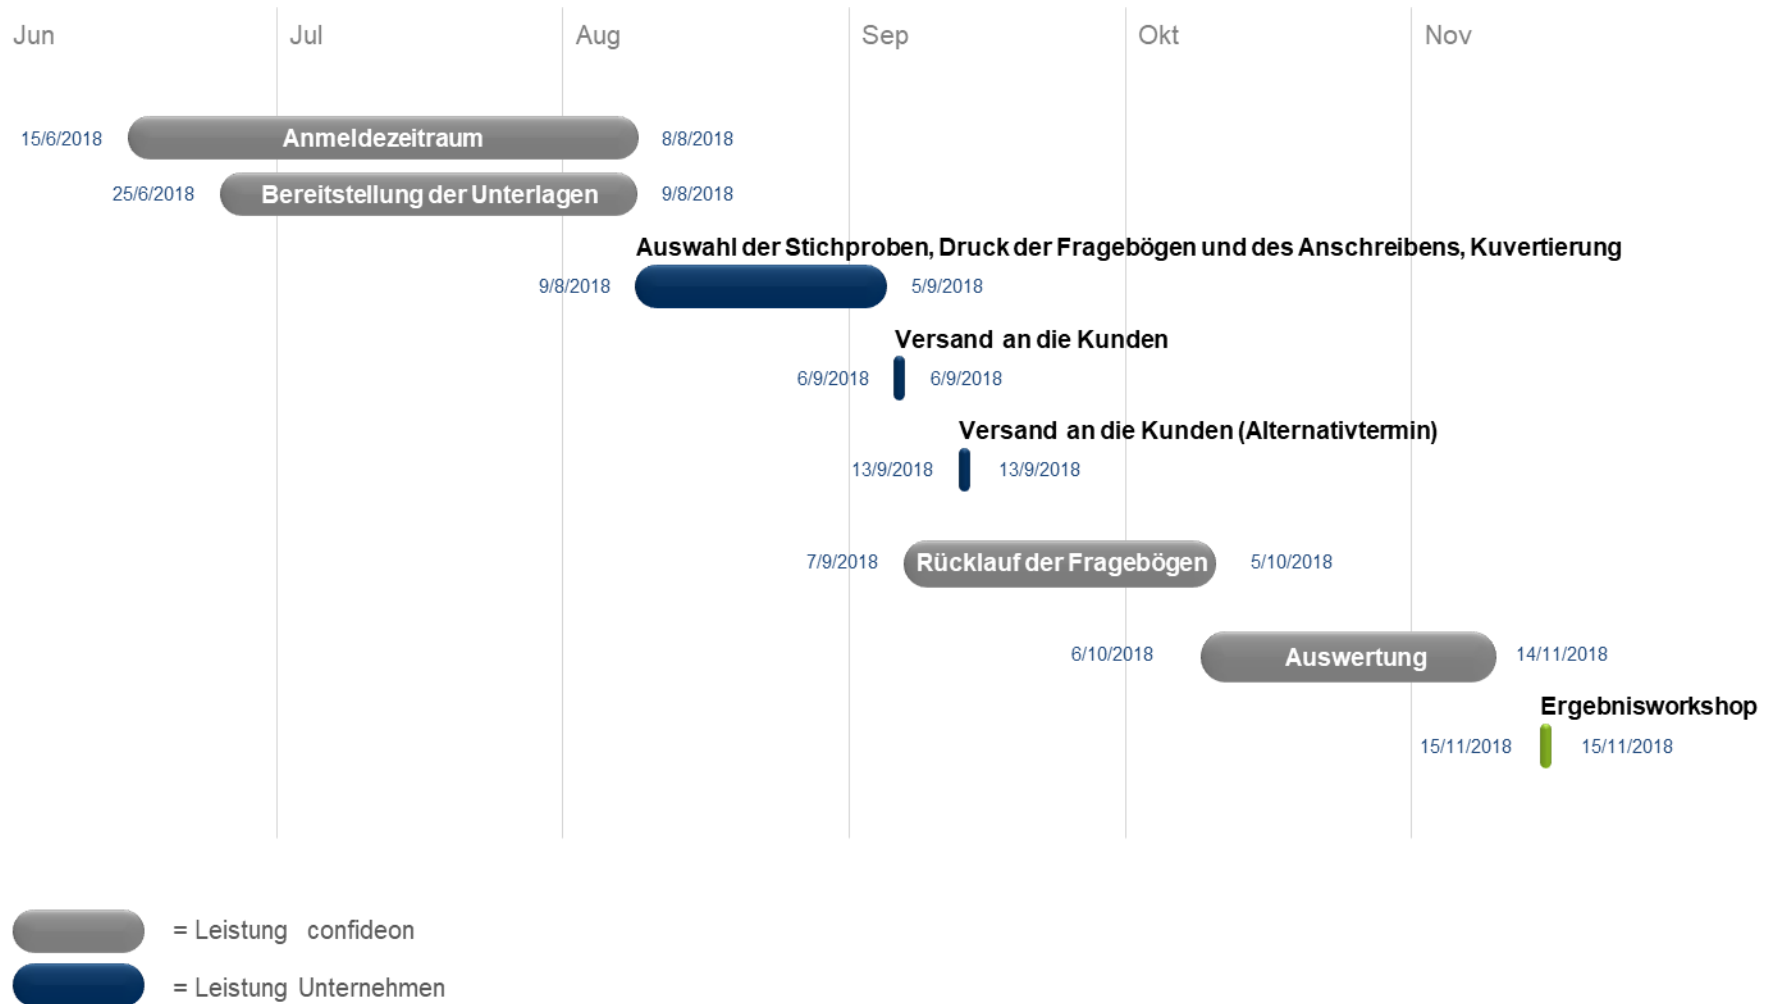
Jun Jul Aug Sep Okt Nov

15/6/2018 Anmeldezeitraum 8/8/2018

25/6/2018 Bereitstellung der Unterlagen 9/8/2018

Auswahl der Stichproben, Druck der Fragebögen und des Anschreibens, Kuvertierung

9/8/2018 5/9/2018

Versand an die Kunden

6/9/2018 6/9/2018

Versand an die Kunden (Alternativtermin)

13/9/2018 13/9/2018

7/9/2018 Rücklauf der Fragebögen 5/10/2018

6/10/2018 Auswertung 14/11/2018

Ergebnisworkshop

15/11/2018 15/11/2018

= Leistung confideon

= Leistung Unternehmen